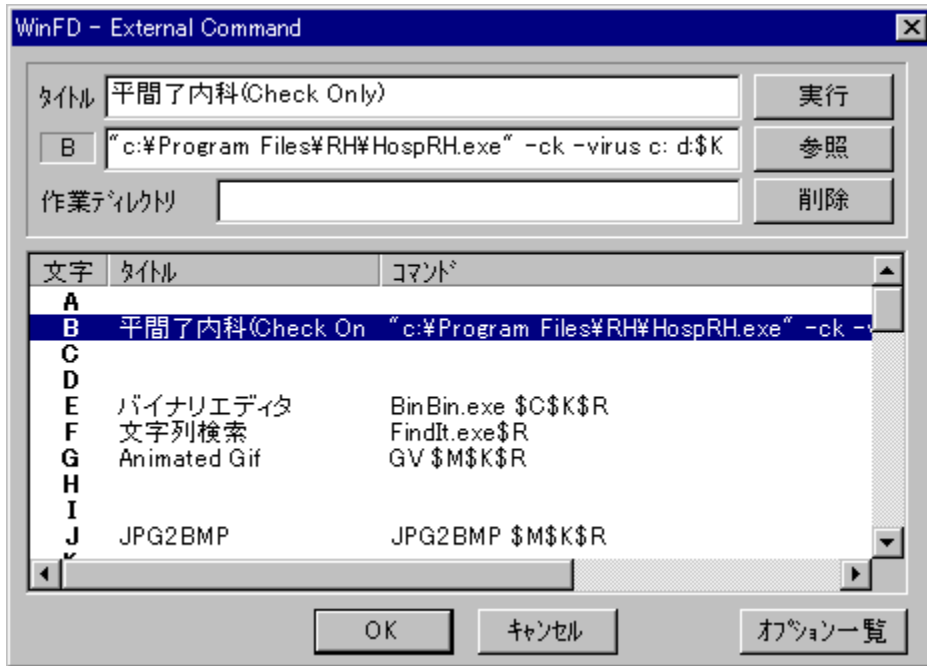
WinFD - External Command

ﾀｲﾄﾙ 平間了内科(Check Only)

実行

B "c:¥Program Files¥RH¥HospRH.exe" -ck -virus c: d:$K

参照

作業ﾃﾞｨﾚｸﾄﾘ

削除

| 文字 | ﾀｲﾄﾙ | ｺﾏﾝﾄﾞ |
|---|---|---|
| A | | |
| B | 平間了内科(Check On | "c:¥Program Files¥RH¥HospRH.exe" -ck -v |
| C | | |
| D | | |
| E | バイナリエディタ | BinBin.exe $C$K$R |
| F | 文字列検索 | FindIt.exe$R |
| G | Animated Gif | GV $M$K$R |
| H | | |
| I | | |
| J | JPG2BMP | JPG2BMP $M$K$R |

OK

ｷｬﾝｾﾙ

ｵﾌﾟｼｮﾝ一覧